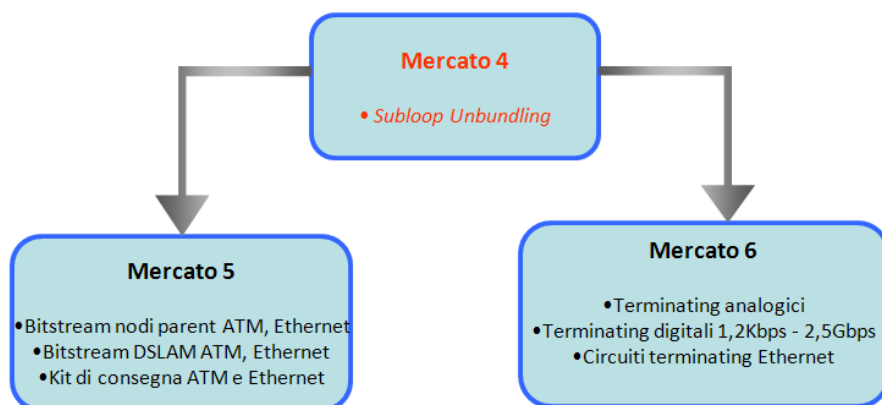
Mercato 4

• Subloop Unbundling

Mercato 5

•Bitstream nodi parent ATM, Ethernet
•Bitstream DSLAM ATM, Ethernet
•Kit di consegna ATM e Ethernet

Mercato 6

•Terminating analogici
•Terminating digitali 1,2Kbps - 2,5Gbps
•Circuiti terminating Ethernet